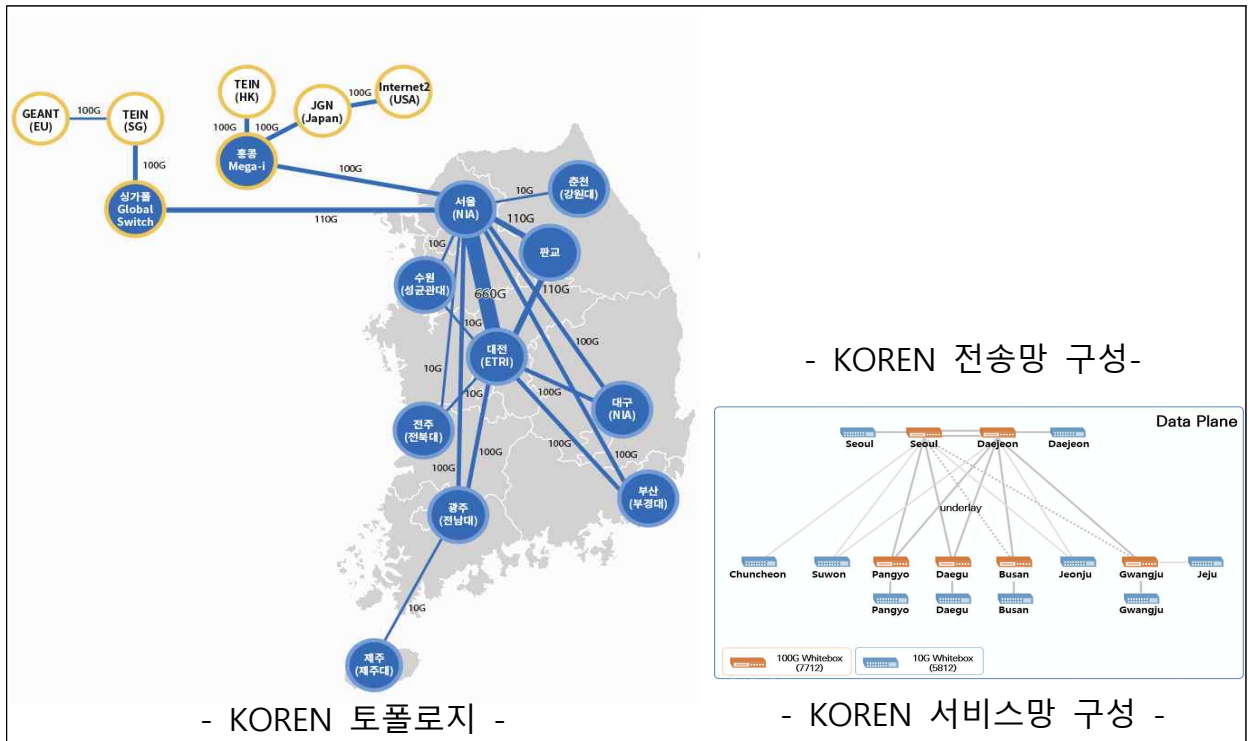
GEANT (EU)
100G
TEIN (SG)
100G
싱가폴 Global Switch
TEIN (HK)
100G
100G
JGN (Japan)
100G
Internet2 (USA)
홍콩 Mega-i
100G
110G
서울 (NIA)
10G
춘천 (강원대)
110G
판교
10G
수원 (성균관대)
660G
110G
10G
100G
대전 (ETRI)
10G
10G
100G
대구 (NIA)
전주 (전북대)
100G
100G
100G
광주 (전남대)
부산 (부경대)
10G
제주 (제주대)

- KOREN 토폴로지 -

- KOREN 전송망 구성-

Data Plane
Seoul
Seoul
Daejeon
Daejeon
underlay
Chuncheon
Suwon
Pangyo
Daegu
Busan
Jeonju
Gwangju
Jeju
Pangyo
Daegu
Busan
Gwangju
100G Whitebox (7712)
10G Whitebox (5812)

- KOREN 서비스망 구성 -